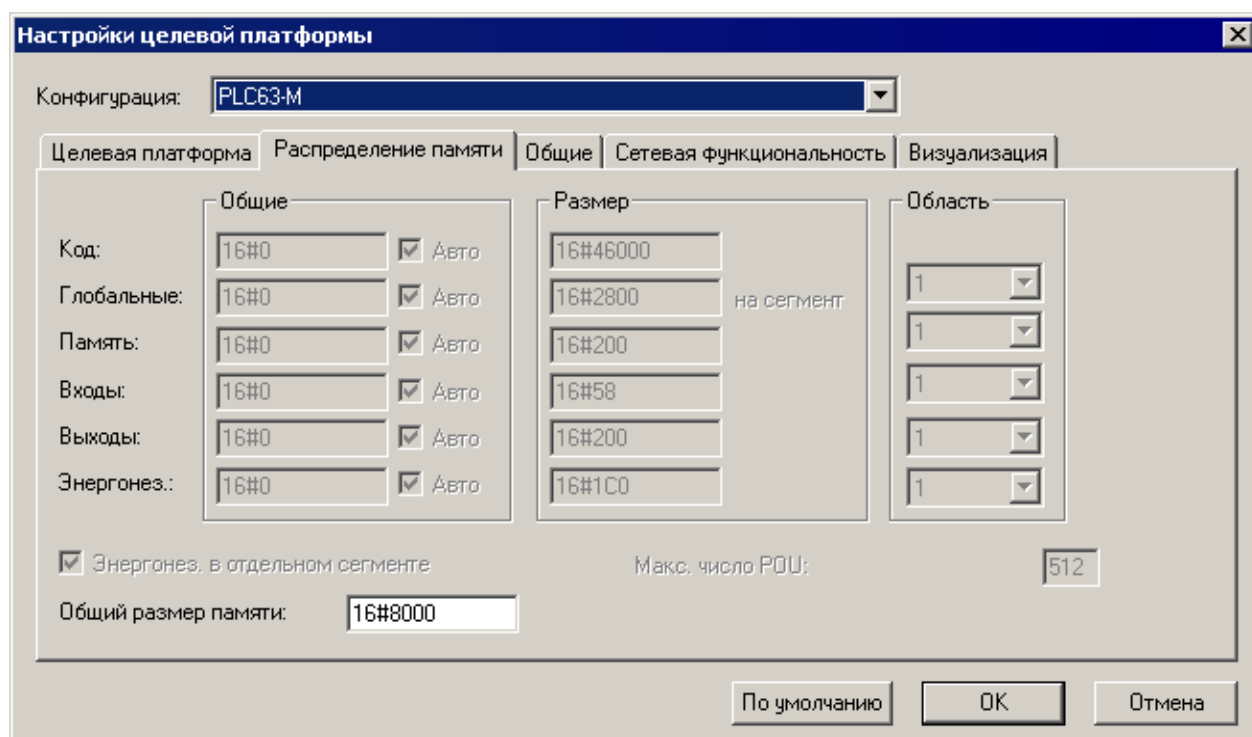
Настройки целевой платформы

Конфигурация: PLC63-M

Целевая платформа | Распределение памяти | Общие | Сетевая функциональность | Визуализация

Общие

Размер

Область

Код: 16#0 Авто 16#46000

Глобальные: 16#0 Авто 16#2800 на сегмент 1

Память: 16#0 Авто 16#200 1

Входы: 16#0 Авто 16#58 1

Выходы: 16#0 Авто 16#200 1

Энергонез.: 16#0 Авто 16#1C0 1

Энергонез. в отдельном сегменте

Макс. число POU: 512

Общий размер памяти: 16#8000

По умолчанию

OK

Отмена